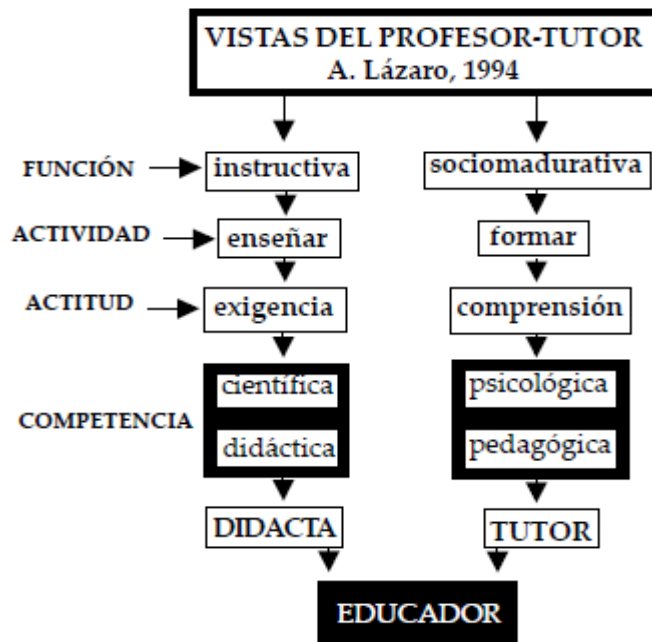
VISTAS DEL PROFESOR-TUTOR
A. Lázaro, 1994

FUNCIÓN
instructiva
sociomadurativa

ACTIVIDAD
enseñar
formar

ACTITUD
exigencia
comprensión

COMPETENCIA
científica
didáctica
psicológica
pedagógica

DIDACTA
TUTOR

EDUCADOR